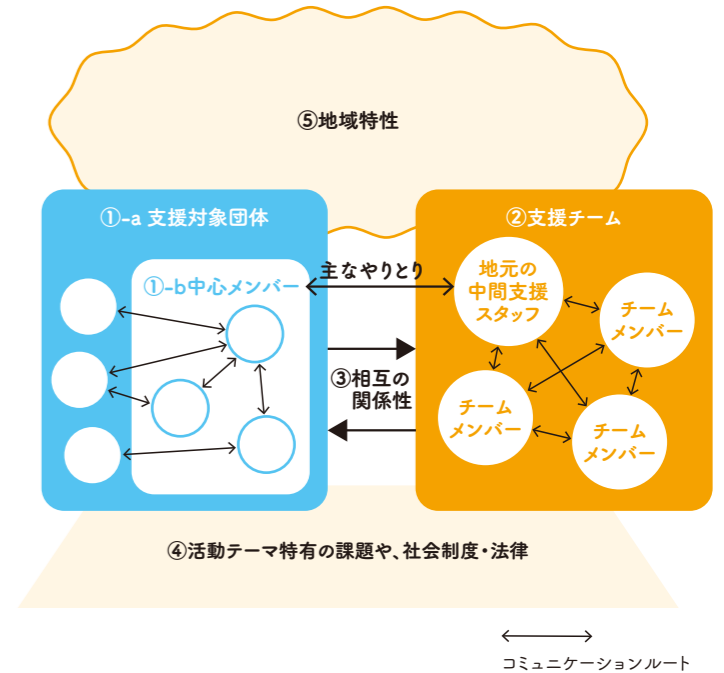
⑤地域特性

①-a 支援対象団体

①-b中心メンバー

主なやりとり

③相互の関係性

②支援チーム

地元の中間支援スタッフ

チームメンバー

チームメンバー

チームメンバー

④活動テーマ特有の課題や、社会制度・法律

コミュニケーションルート